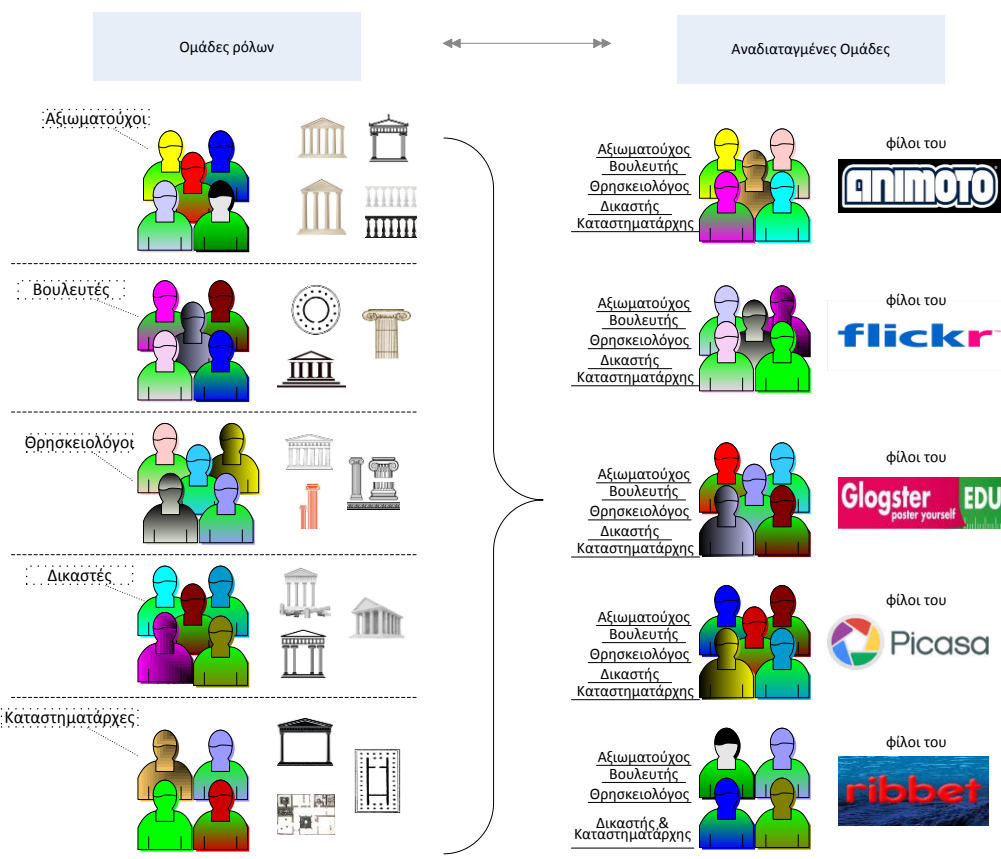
Ομάδες ρόλων

Αναδιαταγμένες Ομάδες

Αξιωματούχοι

Βουλευτές

Θρησκειολόγοι

Δικαστές

Καταστηματάρχες

Αξιωματούχος
Βουλευτής
Θρησκειολόγος
Δικαστής
Καταστηματάρχης

φίλοι του

ANIMOTO

Αξιωματούχος
Βουλευτής
Θρησκειολόγος
Δικαστής
Καταστηματάρχης

φίλοι του

flickr

Αξιωματούχος
Βουλευτής
Θρησκειολόγος
Δικαστής
Καταστηματάρχης

φίλοι του

Glogster poster yourself EDU

Αξιωματούχος
Βουλευτής
Θρησκειολόγος
Δικαστής
Καταστηματάρχης

φίλοι του

Picasa

Αξιωματούχος
Βουλευτής
Θρησκειολόγος
Δικαστής &
Καταστηματάρχης

φίλοι του

ribbet